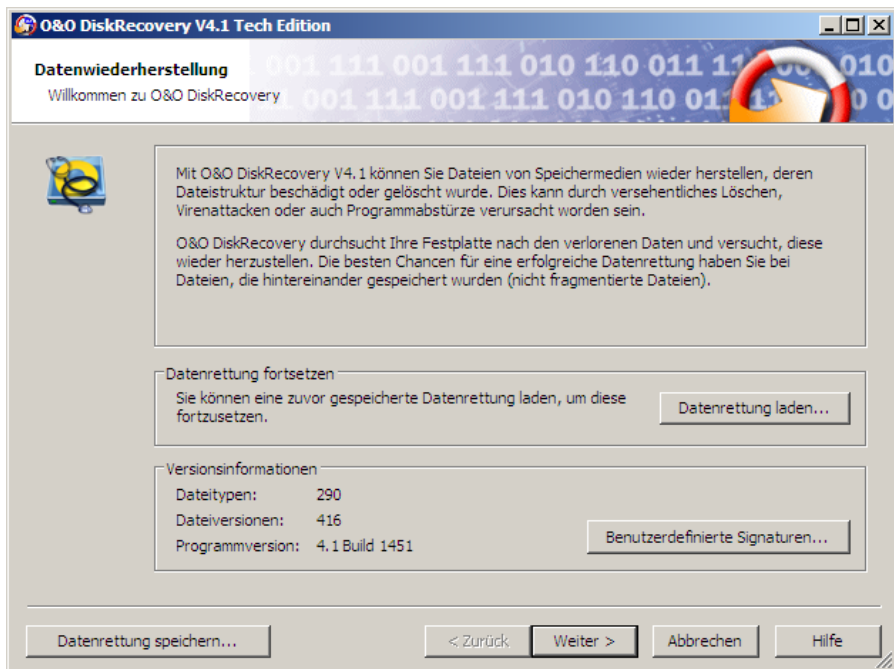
O&O DiskRecovery V4.1 Tech Edition

Datenwiederherstellung
Willkommen zu O&O DiskRecovery

001 111 001 111 010 110 011 11 00 010
001 111 001 111 010 110 01 1 0 0

Mit O&O DiskRecovery V4.1 können Sie Dateien von Speichermedien wieder herstellen, deren Dateistruktur beschädigt oder gelöscht wurde. Dies kann durch versehentliches Löschen, Virenattacken oder auch Programmabstürze verursacht worden sein.

O&O DiskRecovery durchsucht Ihre Festplatte nach den verlorenen Daten und versucht, diese wieder herzustellen. Die besten Chancen für eine erfolgreiche Datenrettung haben Sie bei Dateien, die hintereinander gespeichert wurden (nicht fragmentierte Dateien).

Datenrettung fortsetzen
Sie können eine zuvor gespeicherte Datenrettung laden, um diese fortzusetzen.
Datenrettung laden...

Versionsinformationen
Dateitypen: 290
Dateiversionen: 416
Programmversion: 4.1 Build 1451
Benutzerdefinierte Signaturen...

Datenrettung speichern...
< Zurück
Weiter >
Abbrechen
Hilfe